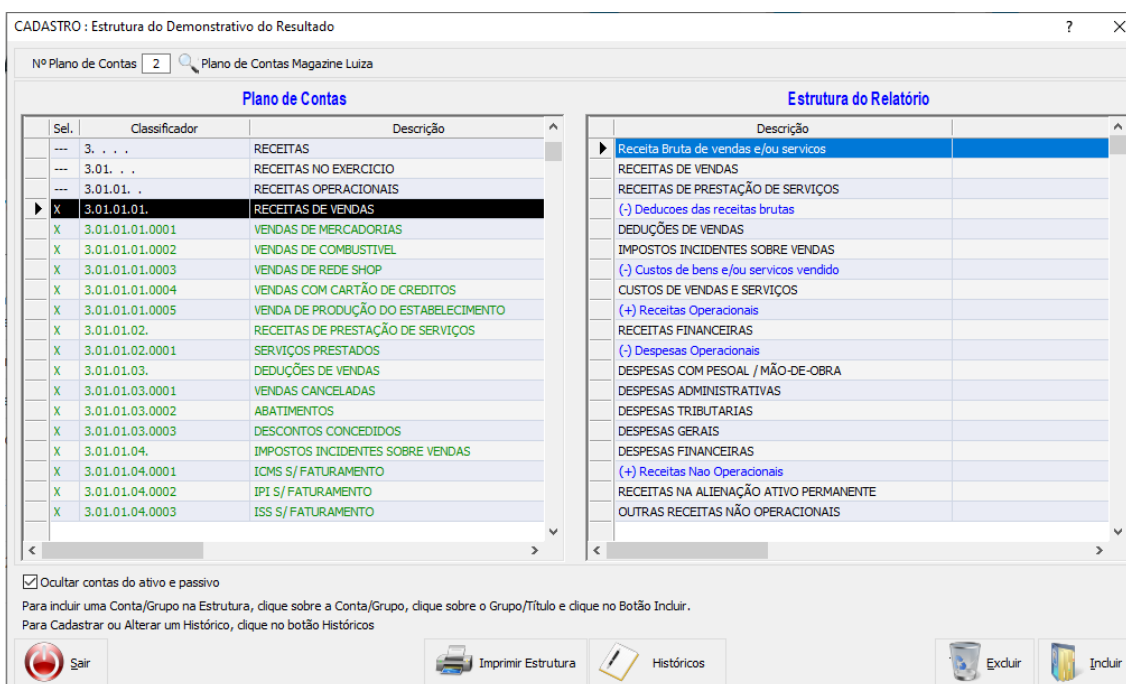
CADASTRO : Estrutura do Demonstrativo do Resultado

? X

Nº Plano de Contas 2 Plano de Contas Magazine Luiza

Plano de Contas

| Sel. | Classificador | Descrição |
|---|---|---|
| --- | 3. . . . | RECEITAS |
| --- | 3.01. . . | RECEITAS NO EXERCICIO |
| --- | 3.01.01. . | RECEITAS OPERACIONAIS |
| X | 3.01.01.01. | RECEITAS DE VENDAS |
| X | 3.01.01.01.0001 | VENDAS DE MERCADORIAS |
| X | 3.01.01.01.0002 | VENDAS DE COMBUSTIVEL |
| X | 3.01.01.01.0003 | VENDAS DE REDE SHOP |
| X | 3.01.01.01.0004 | VENDAS COM CARTÃO DE CREDITOS |
| X | 3.01.01.01.0005 | VENDA DE PRODUÇÃO DO ESTABELECIMENTO |
| X | 3.01.01.02. | RECEITAS DE PRESTAÇÃO DE SERVIÇOS |
| X | 3.01.01.02.0001 | SERVIÇOS PRESTADOS |
| X | 3.01.01.03. | DEDUÇÕES DE VENDAS |
| X | 3.01.01.03.0001 | VENDAS CANCELADAS |
| X | 3.01.01.03.0002 | ABATIMENTOS |
| X | 3.01.01.03.0003 | DESCONTOS CONCEDIDOS |
| X | 3.01.01.04. | IMPOSTOS INCIDENTES SOBRE VENDAS |
| X | 3.01.01.04.0001 | ICMS S/ FATURAMENTO |
| X | 3.01.01.04.0002 | IPI S/ FATURAMENTO |
| X | 3.01.01.04.0003 | ISS S/ FATURAMENTO |

Estrutura do Relatório

| Descrição |
|---|
| Receita Bruta de vendas e/ou servicos |
| RECEITAS DE VENDAS |
| RECEITAS DE PRESTAÇÃO DE SERVIÇOS |
| (-) Deducoes das receitas brutas |
| DEDUÇÕES DE VENDAS |
| IMPOSTOS INCIDENTES SOBRE VENDAS |
| (-) Custos de bens e/ou servicos vendido |
| CUSTOS DE VENDAS E SERVIÇOS |
| (+) Receitas Operacionais |
| RECEITAS FINANCEIRAS |
| (-) Despesas Operacionais |
| DESPESAS COM PESOAL / MÃO-DE-OBRA |
| DESPESAS ADMINISTRATIVAS |
| DESPESAS TRIBUTARIAS |
| DESPESAS GERAIS |
| DESPESAS FINANCEIRAS |
| (+) Receitas Nao Operacionais |
| RECEITAS NA ALIENAÇÃO ATIVO PERMANENTE |
| OUTRAS RECEITAS NÃO OPERACIONAIS |

Ocultar contas do ativo e passivo

Para incluir uma Conta/Grupo na Estrutura, clique sobre a Conta/Grupo, clique sobre o Grupo/Título e clique no Botão Incluir.
Para Cadastrar ou Alterar um Histórico, clique no botão Históricos

Sair Imprimir Estrutura Históricos Excluir Incluir